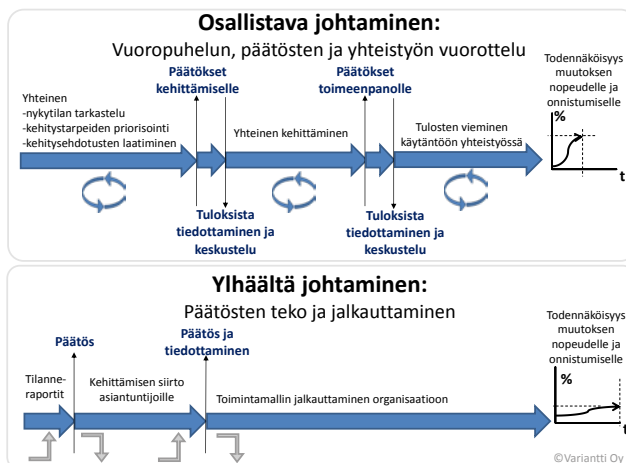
Osallistava johtaminen:

Vuoropuhelun, päätösten ja yhteistyön vuorottelu

Yhteinen
-nykytilan tarkastelu
-kehitystarpeiden priorisointi
-kehitysehdotusten laatiminen

Päätökset kehittämiselle

Yhteinen kehittäminen

Päätökset toimeenpanolle

Tulosten vieminen käytäntöön yhteistyössä

Todennäköisyys muutoksen nopeudelle ja onnistumiselle

%

t

Tuloksista tiedottaminen ja keskustelu

Tuloksista tiedottaminen ja keskustelu

Ylhäältä johtaminen:

Päätösten teko ja jalkauttaminen

Päätös

Päätös ja tiedottaminen

Tilanne-raportit

Kehittämisen siirto asiantuntijoille

Toimintamallin jalkauttaminen organisaatioon

Todennäköisyys muutoksen nopeudelle ja onnistumiselle

%

t

©Variantti Oy